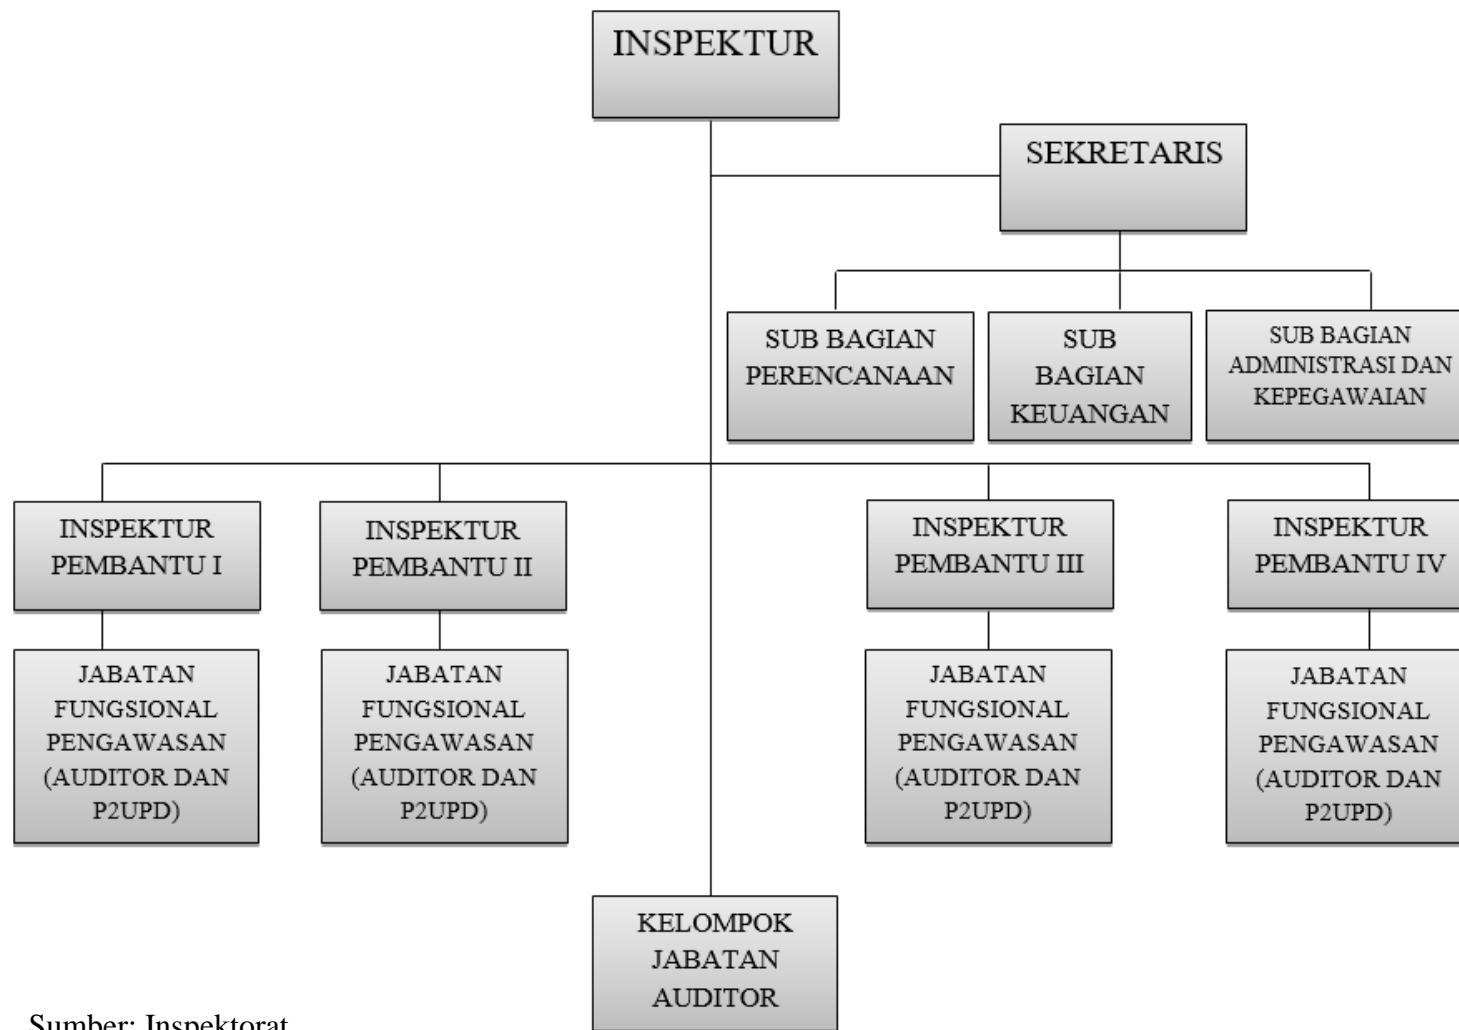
INSPEKTUR

SEKRETARIS

SUB BAGIAN PERENCANAAN

SUB BAGIAN KEUANGAN

SUB BAGIAN ADMINISTRASI DAN KEPEGAWAIAN

INSPEKTUR PEMBANTU I

INSPEKTUR PEMBANTU II

INSPEKTUR PEMBANTU III

INSPEKTUR PEMBANTU IV

JABATAN FUNGSIONAL PENGAWASAN (AUDITOR DAN P2UPD)

JABATAN FUNGSIONAL PENGAWASAN (AUDITOR DAN P2UPD)

JABATAN FUNGSIONAL PENGAWASAN (AUDITOR DAN P2UPD)

JABATAN FUNGSIONAL PENGAWASAN (AUDITOR DAN P2UPD)

KELOMPOK JABATAN AUDITOR

Sumber: Inspektorat